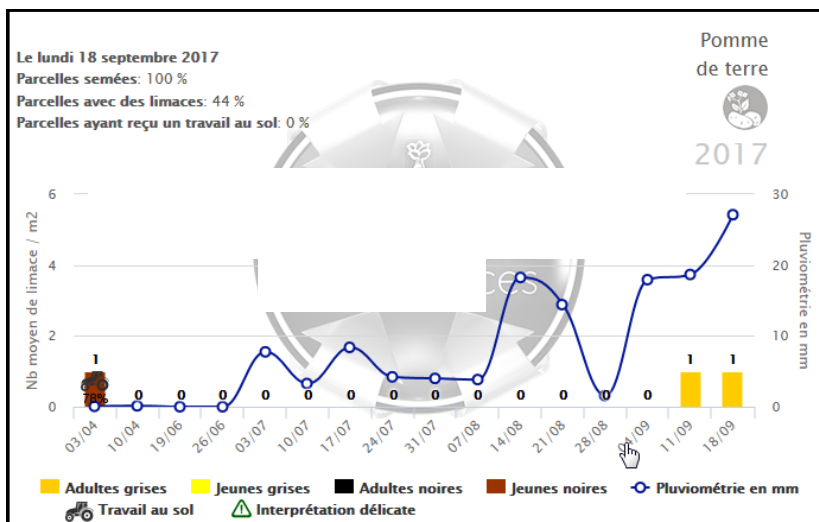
Le lundi 18 septembre 2017
Parcelles semées: 100 %
Parcelles avec des limaces: 44 %
Parcelles ayant reçu un travail au sol: 0 %

Pomme de terre
2017

Nb moyen de limace / m2
Pluviométrie en mm

6
4
2
0

30
20
10
0

1
78%
0 0 0 0 0 0 0 0 0 0 0 0 0 0
1 1

03/04 10/04 19/06 26/06 03/07 10/07 17/07 24/07 31/07 07/08 14/08 21/08 28/08 04/09 11/09 18/09

Adultes grises
Jeunes grises
Adultes noires
Jeunes noires
Pluviométrie en mm
Travail au sol
Interprétation délicate